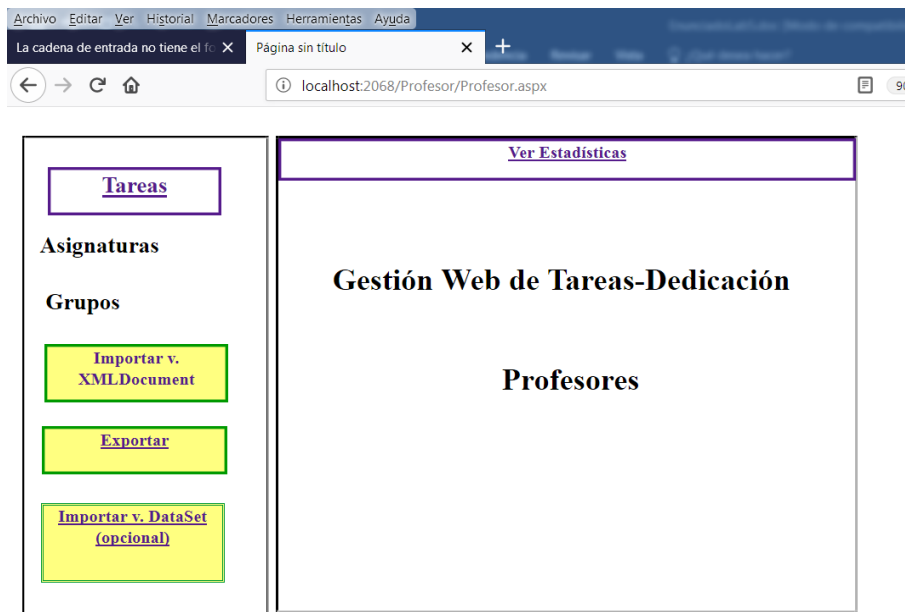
Archivo Editar Ver Historial Marcadores Herramientas Ayuda

La cadena de entrada no tiene el fo ✕ Página sin título ✕ +

localhost:2068/Profesor/Profesor.aspx

Tareas

Asignaturas

Grupos

Importar v. XMLDocument

Exportar

Importar v. DataSet (opcional)

Ver Estadísticas

Gestión Web de Tareas-Dedicación

Profesores